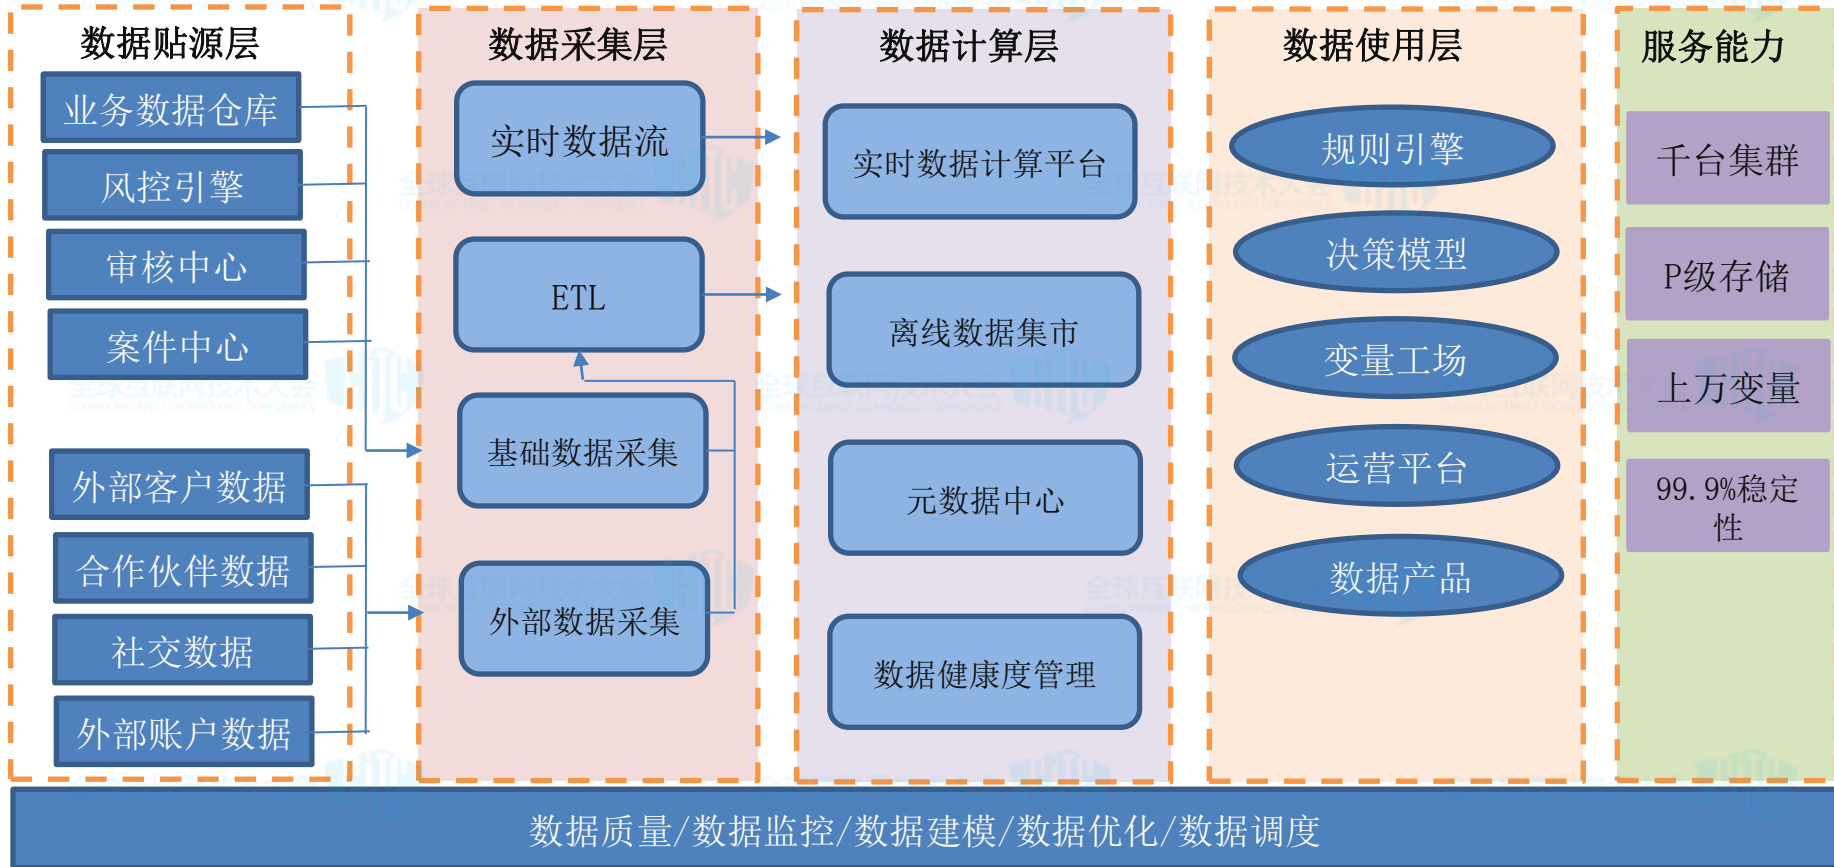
数据贴源层

业务数据仓库

风控引擎

审核中心

案件中心

外部客户数据

合作伙伴数据

社交数据

外部账户数据

数据采集层

实时数据流

ETL

基础数据采集

外部数据采集

数据计算层

实时数据计算平台

离线数据集市

元数据中心

数据健康度管理

数据使用层

规则引擎

决策模型

变量工场

运营平台

数据产品

服务能力

千台集群

P级存储

上万变量

99.9%稳定性

数据质量/数据监控/数据建模/数据优化/数据调度